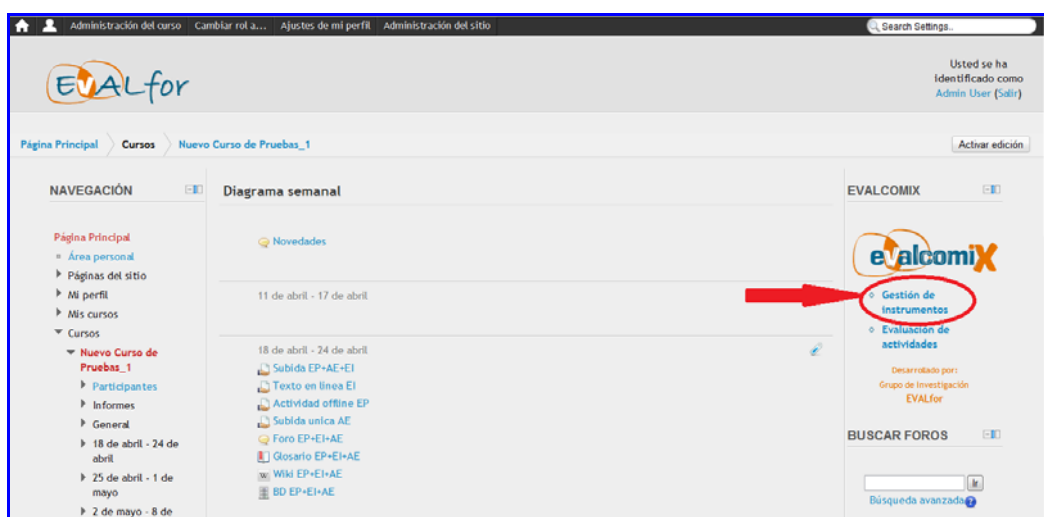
Administración del curso Cambiar rol a... Ajustes de mi perfil Administración del sitio

Search Settings..

EVALfor

Usted se ha identificado como Admin User (Salir)

Página Principal Cursos Nuevo Curso de Pruebas_1

Activar edición

NAVEGACIÓN

Página Principal
Área personal
Páginas del sitio
Mi perfil
Mis cursos
Cursos
Nuevo Curso de Pruebas_1
Participantes
Informes
General
18 de abril - 24 de abril
25 de abril - 1 de mayo
2 de mayo - 8 de

Diagrama semanal

Novedades

11 de abril - 17 de abril

18 de abril - 24 de abril
Subida EP+AE+EI
Texto en línea EI
Actividad offline EP
Subida unica AE
Foro EP+EI+AE
Glosario EP+EI+AE
Wiki EP+EI+AE
BD EP+EI+AE

EVALCOMIX

evalcomix

Gestión de instrumentos
Evaluación de actividades

Desarrollado por:
Grupo de investigación
EVALfor

BUSCAR FOROS

Ir
Búsqueda avanzada